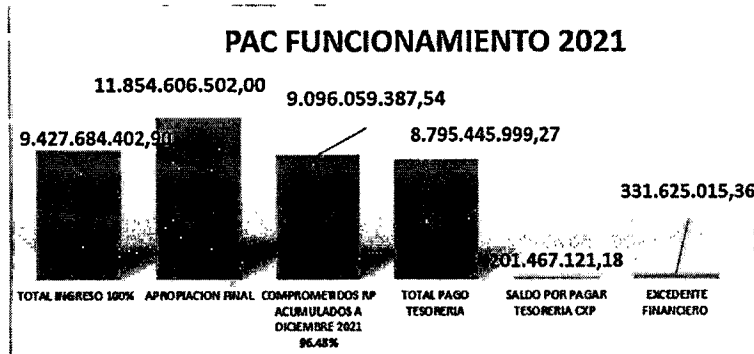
PAC FUNCIONAMIENTO 2021

11.854.606.502,00

9.096.059.387,54

9.427.684.402,90

8.795.445.999,27

331.625.015,36

201.467.121,18

TOTAL INGRESO 100%

APROPIACION FINAL

COMPROMETIDOS RP ACUMULADOS A DICIEMBRE 2021 96.45%

TOTAL PAGO TESORERIA

SALDO POR PAGAR TESORERIA CXP

EXCEDENTE FINANCIERO